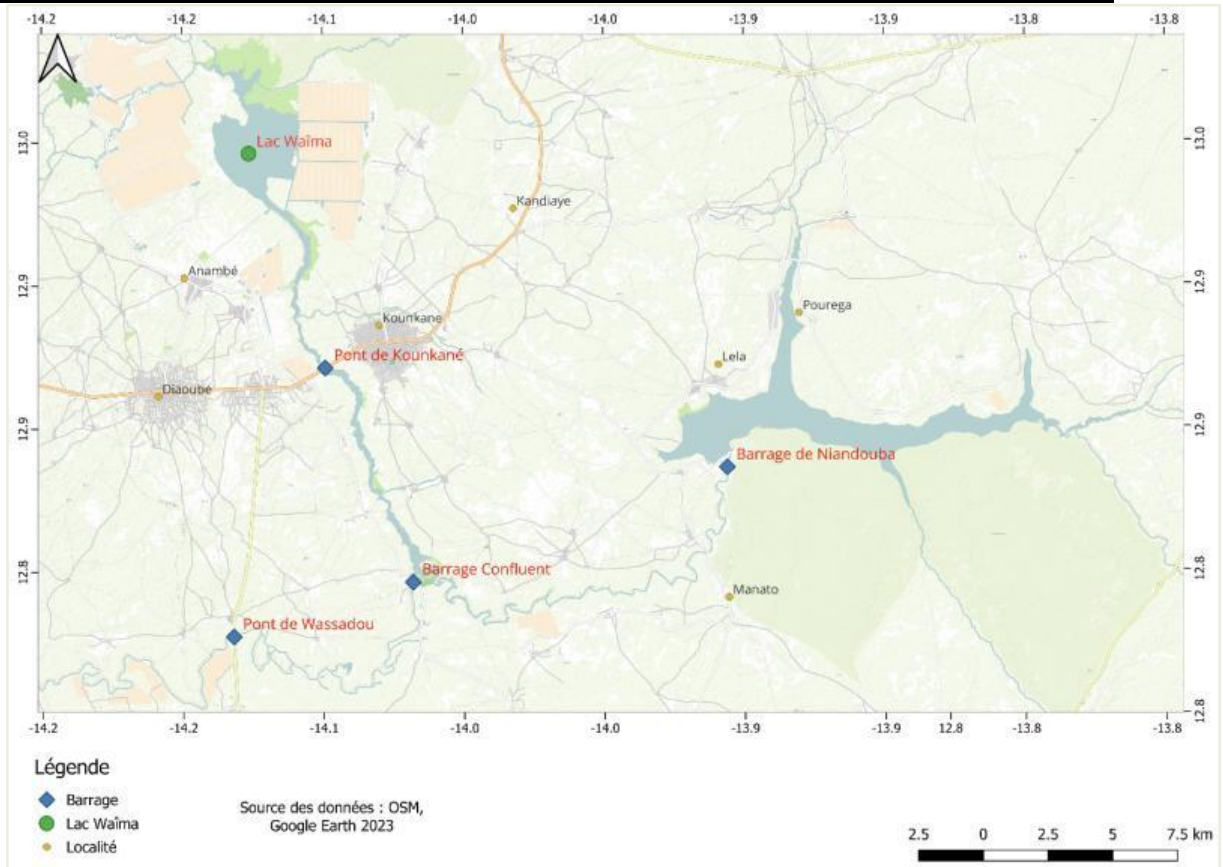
-14.2 -14.2 -14.1 -14.0 -14.0 -13.9 -13.9 -13.8 -13.8

13.0
12.9
12.9
12.8
12.8

13.0
12.9
12.9
12.8
12.8

Lac Waïma
Kandiaye
Anambé
Kounkane
Pourega
Pont de Kounkané
Lela
Diaoubé
Barrage de Niandouba
Barrage Confluent
Manato
Pont de Wassadou

-14.2 -14.2 -14.1 -14.0 -14.0 -13.9 -13.9 12.8 -13.8 -13.8

Légende
Barrage
Lac Waïma
Localité

Source des données : OSM, Google Earth 2023

2.5 0 2.5 5 7.5 km